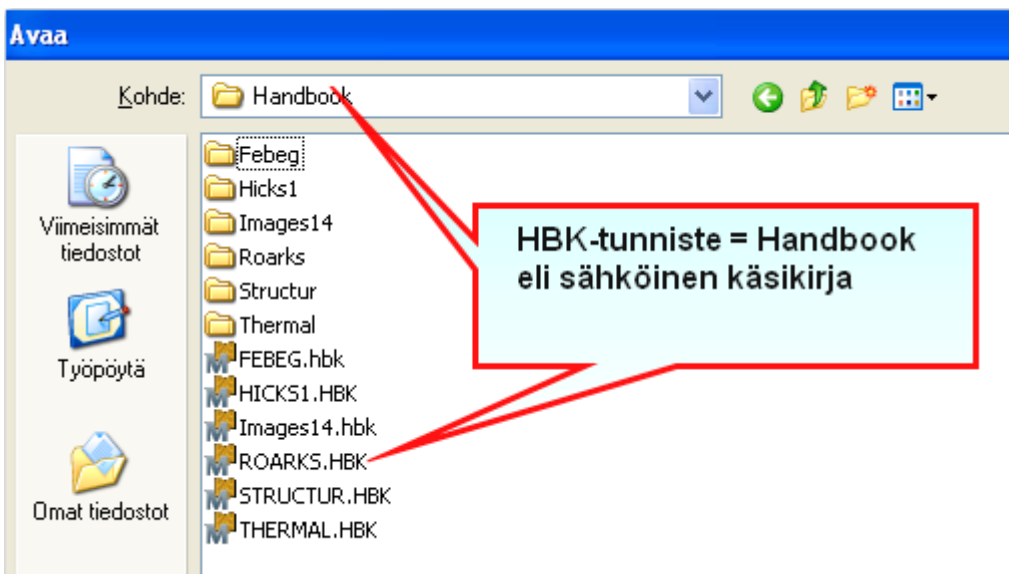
Avaa

Kohde: Handbook

Viimeisimmät tiedostot

Työpöytä

Omat tiedostot

Febeg
Hicks1
Images14
Roarks
Structur
Thermal
FEBEG.hbk
HICKS1.HBK
Images14.hbk
ROARKS.HBK
STRUCTUR.HBK
THERMAL.HBK

HBK-tunniste = Handbook eli sähköinen käsikirja